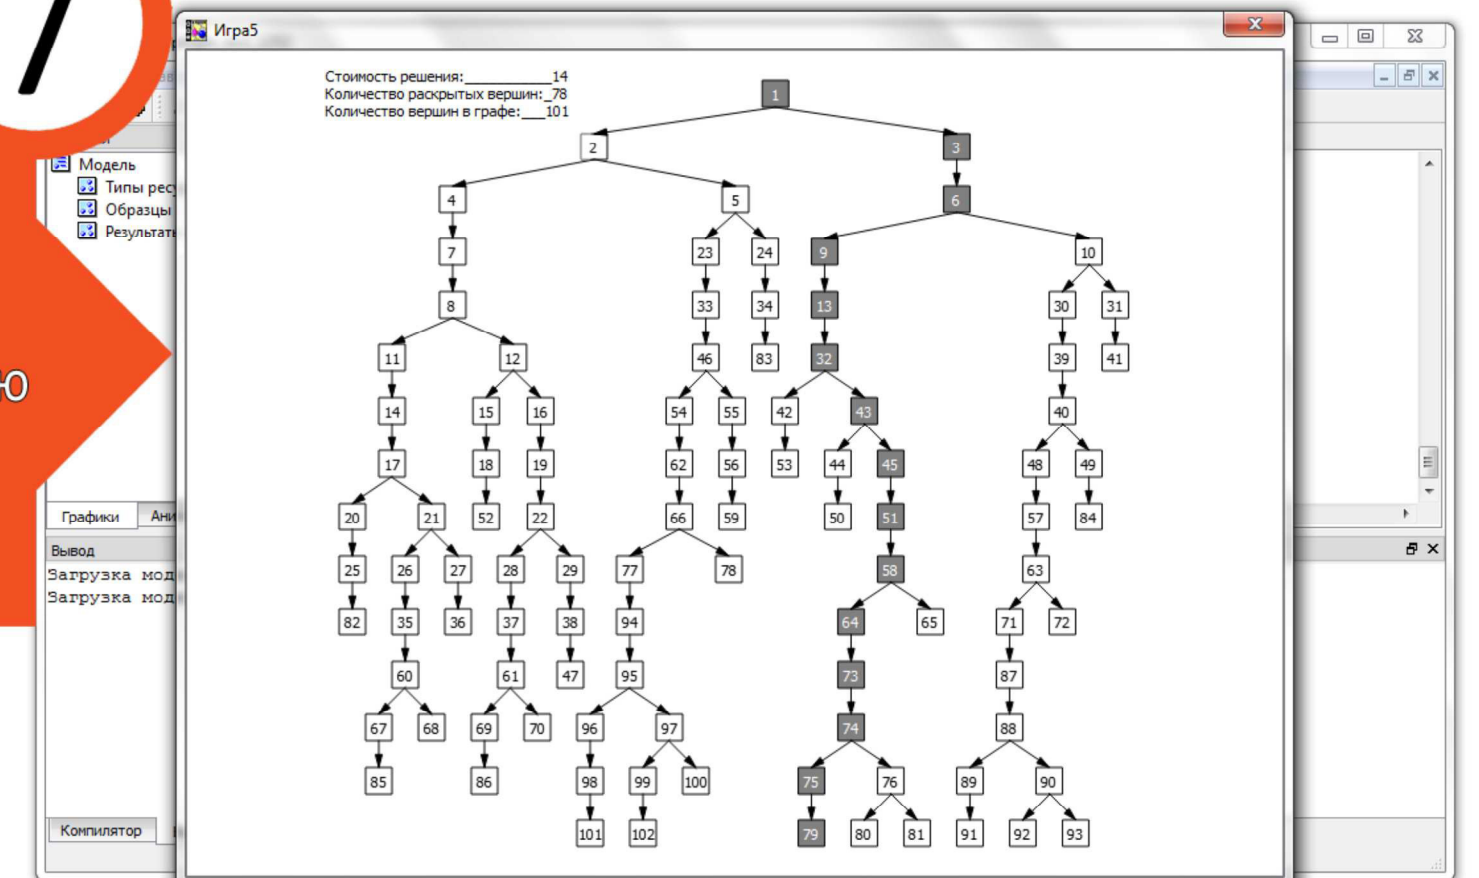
Игра5

Стоимость решения:__________14
Количество раскрытых вершин:_78
Количество вершин в графе:___101

1
2 3
4 5 6
7 23 24 9 10
8 33 34 13 30 31
11 12 46 83 32 39 41
14 15 16 54 55 42 43 40
17 18 19 62 56 53 44 45 48 49
20 21 52 22 66 59 50 51 57 84
25 26 27 28 29 77 78 58 63
82 35 36 37 38 94 64 65 71 72
60 61 47 95 73 87
67 68 69 70 96 97 74 88
85 86 98 99 100 75 76 89 90
101 102 79 80 81 91 92 93

Модель
Типы рес
Образцы
Результат
Графики
Ани
Вывод
Загрузка мод
Загрузка мод
Компилятор